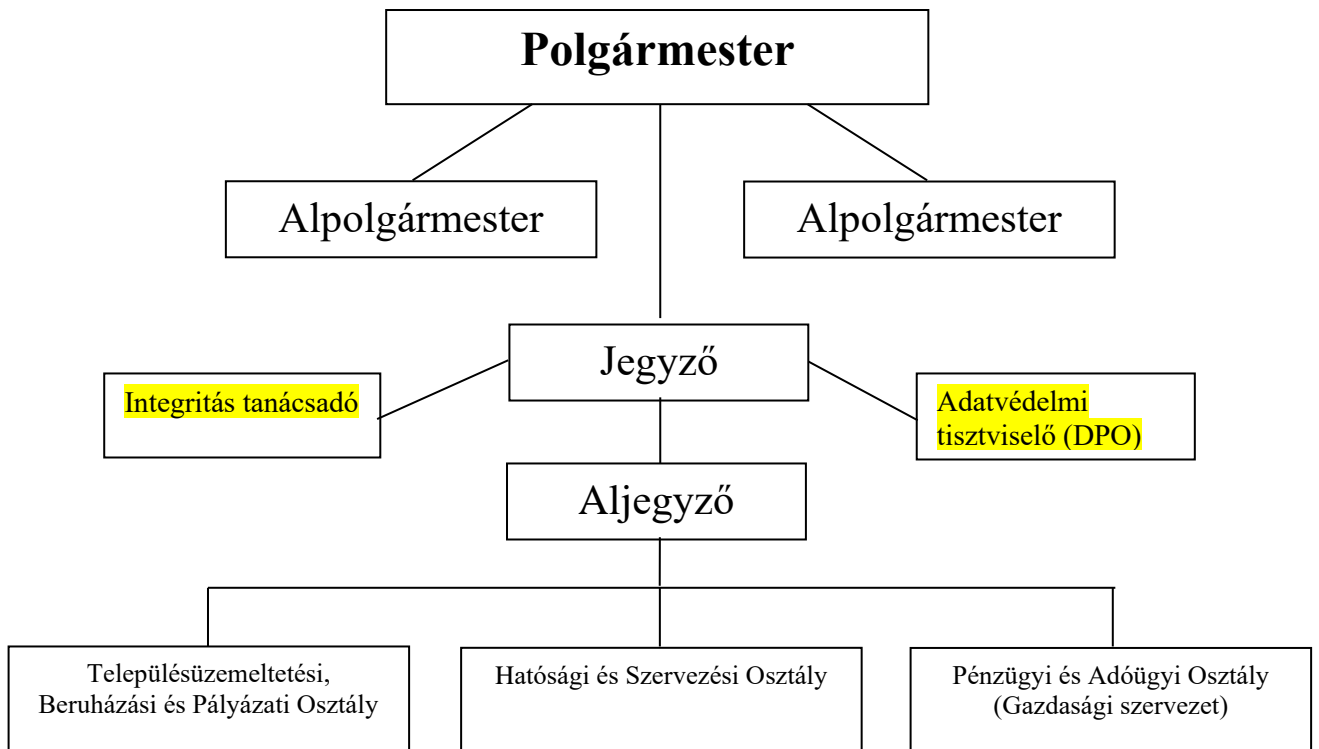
Polgármester

Alpolgármester

Alpolgármester

Jegyző

Integritás tanácsadó

Adatvédelmi tisztviselő (DPO)

Aljegyző

Településüzemeltetési, Beruházási és Pályázati Osztály

Hatósági és Szervezési Osztály

Pénzügyi és Adóügyi Osztály (Gazdasági szervezet)